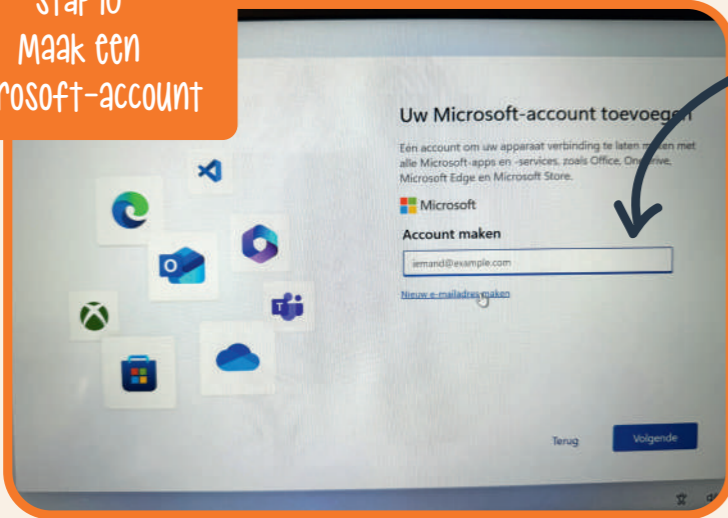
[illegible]
Maak een
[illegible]rosoft-account

Uw Microsoft-account toevoeg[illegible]

Een account om uw apparaat verbinding te laten m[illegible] met alle Microsoft-apps en -services, zoals Office, On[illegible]rive, Microsoft Edge en Microsoft Store.

Microsoft

Account maken

iemand@example.com

Nieuw e-mailadres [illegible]maken

Terug

Volgende